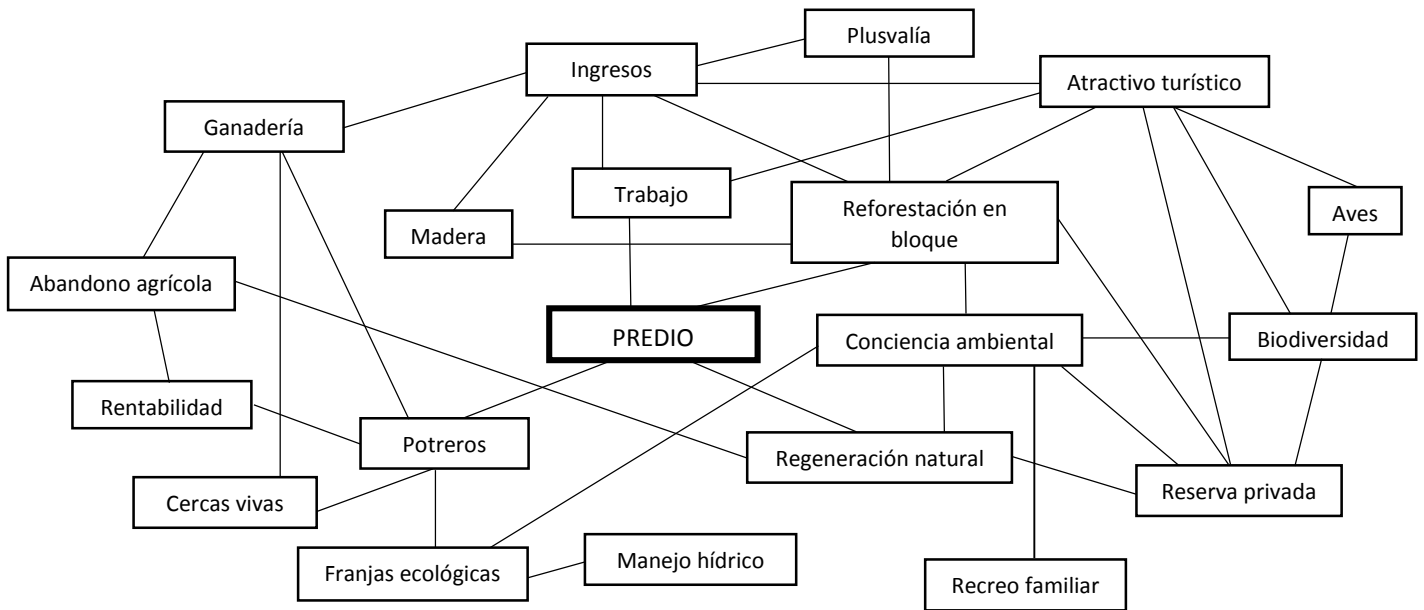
Plusvalía

Ingresos

Atractivo turístico

Ganadería

Trabajo

Reforestación en bloque

Aves

Madera

Abandono agrícola

PREDIO

Conciencia ambiental

Biodiversidad

Rentabilidad

Potreros

Regeneración natural

Reserva privada

Cercas vivas

Franjas ecológicas

Manejo hídrico

Recreo familiar